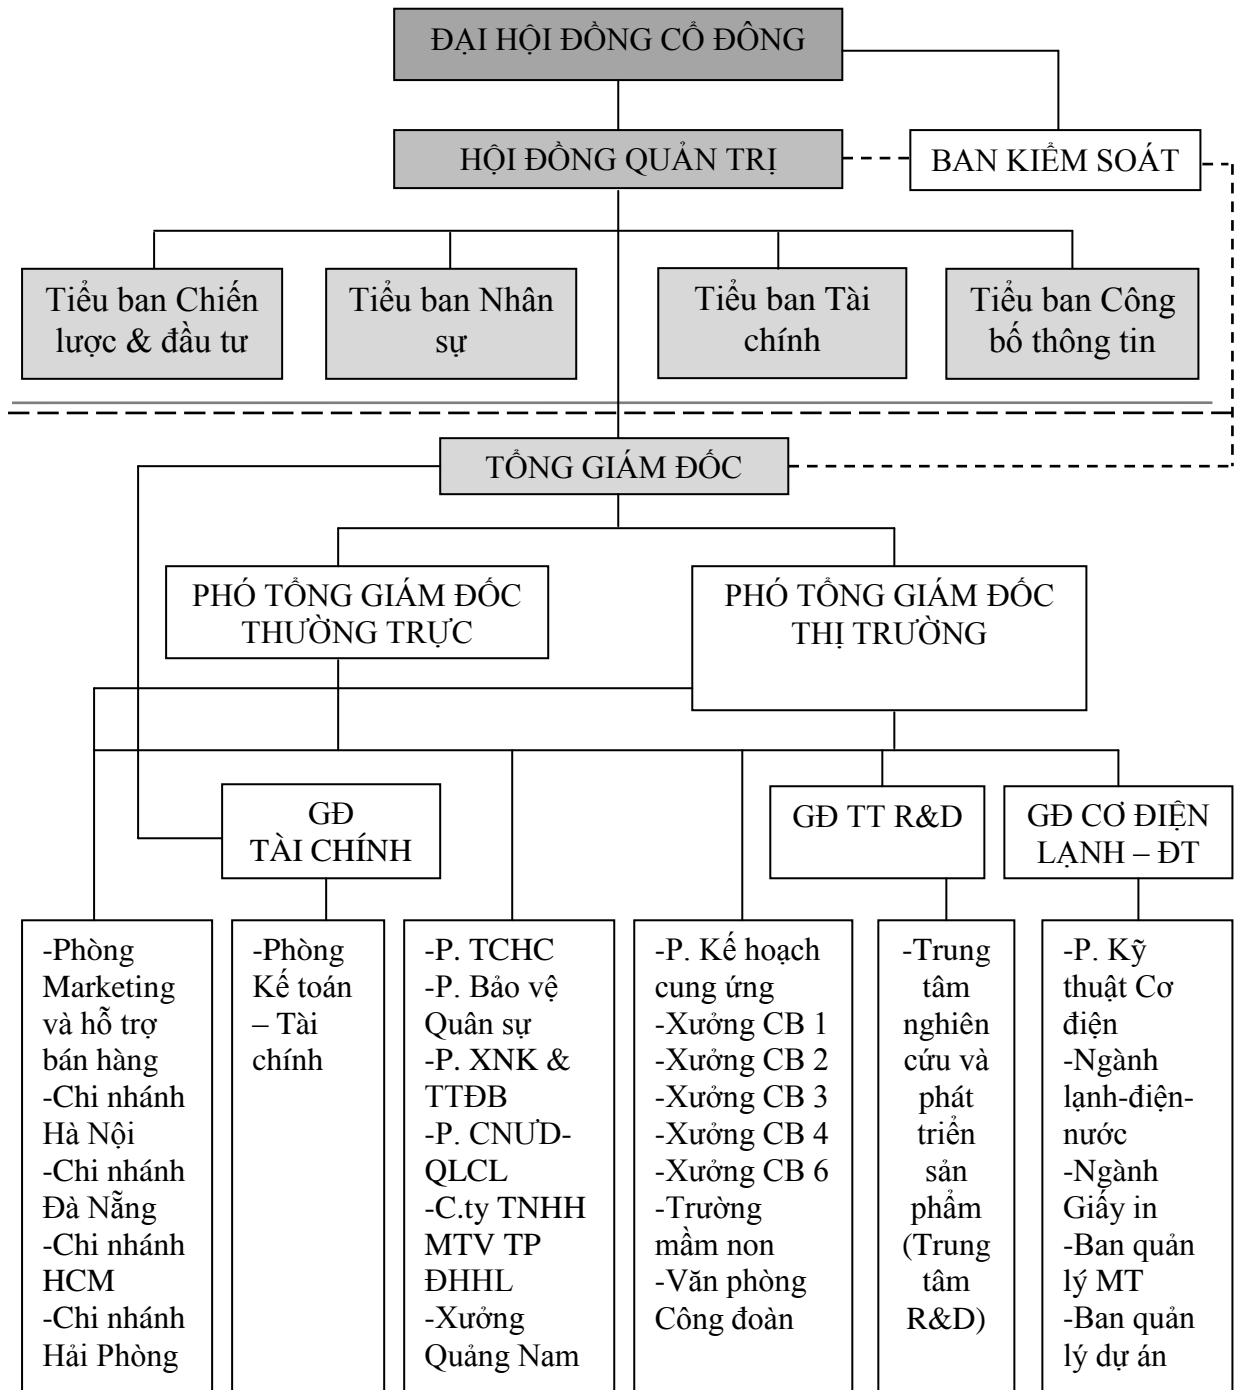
ĐẠI HỘI ĐỒNG CỔ ĐÔNG

HỘI ĐỒNG QUẢN TRỊ

BAN KIỂM SOÁT

Tiểu ban Chiến lược & đầu tư

Tiểu ban Nhân sự

Tiểu ban Tài chính

Tiểu ban Công bố thông tin

TỔNG GIÁM ĐỐC

PHÓ TỔNG GIÁM ĐỐC THƯỜNG TRỰC

PHÓ TỔNG GIÁM ĐỐC THỊ TRƯỜNG

GĐ TÀI CHÍNH

GĐ TT R&D

GĐ CƠ ĐIỆN LẠNH – ĐT

-Phòng Marketing và hỗ trợ bán hàng
-Chi nhánh Hà Nội
-Chi nhánh Đà Nẵng
-Chi nhánh HCM
-Chi nhánh Hải Phòng

-Phòng Kế toán – Tài chính

-P. TCHC
-P. Bảo vệ Quân sự
-P. XNK & TTĐB
-P. CNUĐ-QLCL
-C.ty TNHH MTV TP ĐHHL
-Xưởng Quảng Nam

-P. Kế hoạch cung ứng
-Xưởng CB 1
-Xưởng CB 2
-Xưởng CB 3
-Xưởng CB 4
-Xưởng CB 6
-Trường mầm non
-Văn phòng Công đoàn

-Trung tâm nghiên cứu và phát triển sản phẩm (Trung tâm R&D)

-P. Kỹ thuật Cơ điện
-Ngành lạnh-điện-nước
-Ngành Giấy in
-Ban quản lý MT
-Ban quản lý dự án